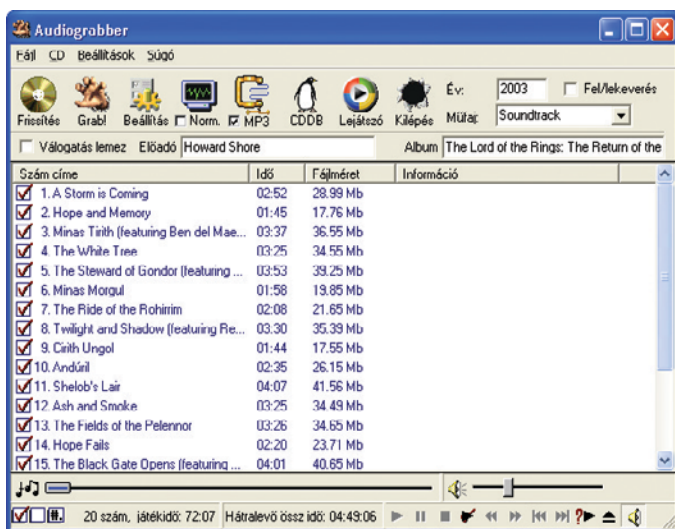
Audiograbber

Fájl CD Beállítások Súgó

Frissítés Grab! Beállítás Norm. MP3 CDDB Lejátszó Kilépés

Év: 2003 Fel/lekeverés
Műfaj: Soundtrack

Válogatás lemez Előadó Howard Shore Album The Lord of the Rings: The Return of the

| Szám címe | Idő | Fájlméret | Információ |
|---|---|---|---|
| 1. A Storm is Coming | 02:52 | 28.99 Mb | |
| 2. Hope and Memory | 01:45 | 17.76 Mb | |
| 3. Minas Tirith (featuring Ben del Mae... | 03:37 | 36.55 Mb | |
| 4. The White Tree | 03:25 | 34.55 Mb | |
| 5. The Steward of Gondor (featuring ... | 03:53 | 39.25 Mb | |
| 6. Minas Morgul | 01:58 | 19.85 Mb | |
| 7. The Ride of the Rohirrim | 02:08 | 21.65 Mb | |
| 8. Twilight and Shadow (featuring Re... | 03:30 | 35.39 Mb | |
| 9. Cirith Ungol | 01:44 | 17.55 Mb | |
| 10. Andúril | 02:35 | 26.15 Mb | |
| 11. Shelob's Lair | 04:07 | 41.56 Mb | |
| 12. Ash and Smoke | 03:25 | 34.49 Mb | |
| 13. The Fields of the Pelennor | 03:26 | 34.65 Mb | |
| 14. Hope Fails | 02:20 | 23.71 Mb | |
| 15. The Black Gate Opens (featuring ... | 04:01 | 40.65 Mb | |

20 szám, játékidő: 72:07 Hátralevő össz idő: 04:49:06